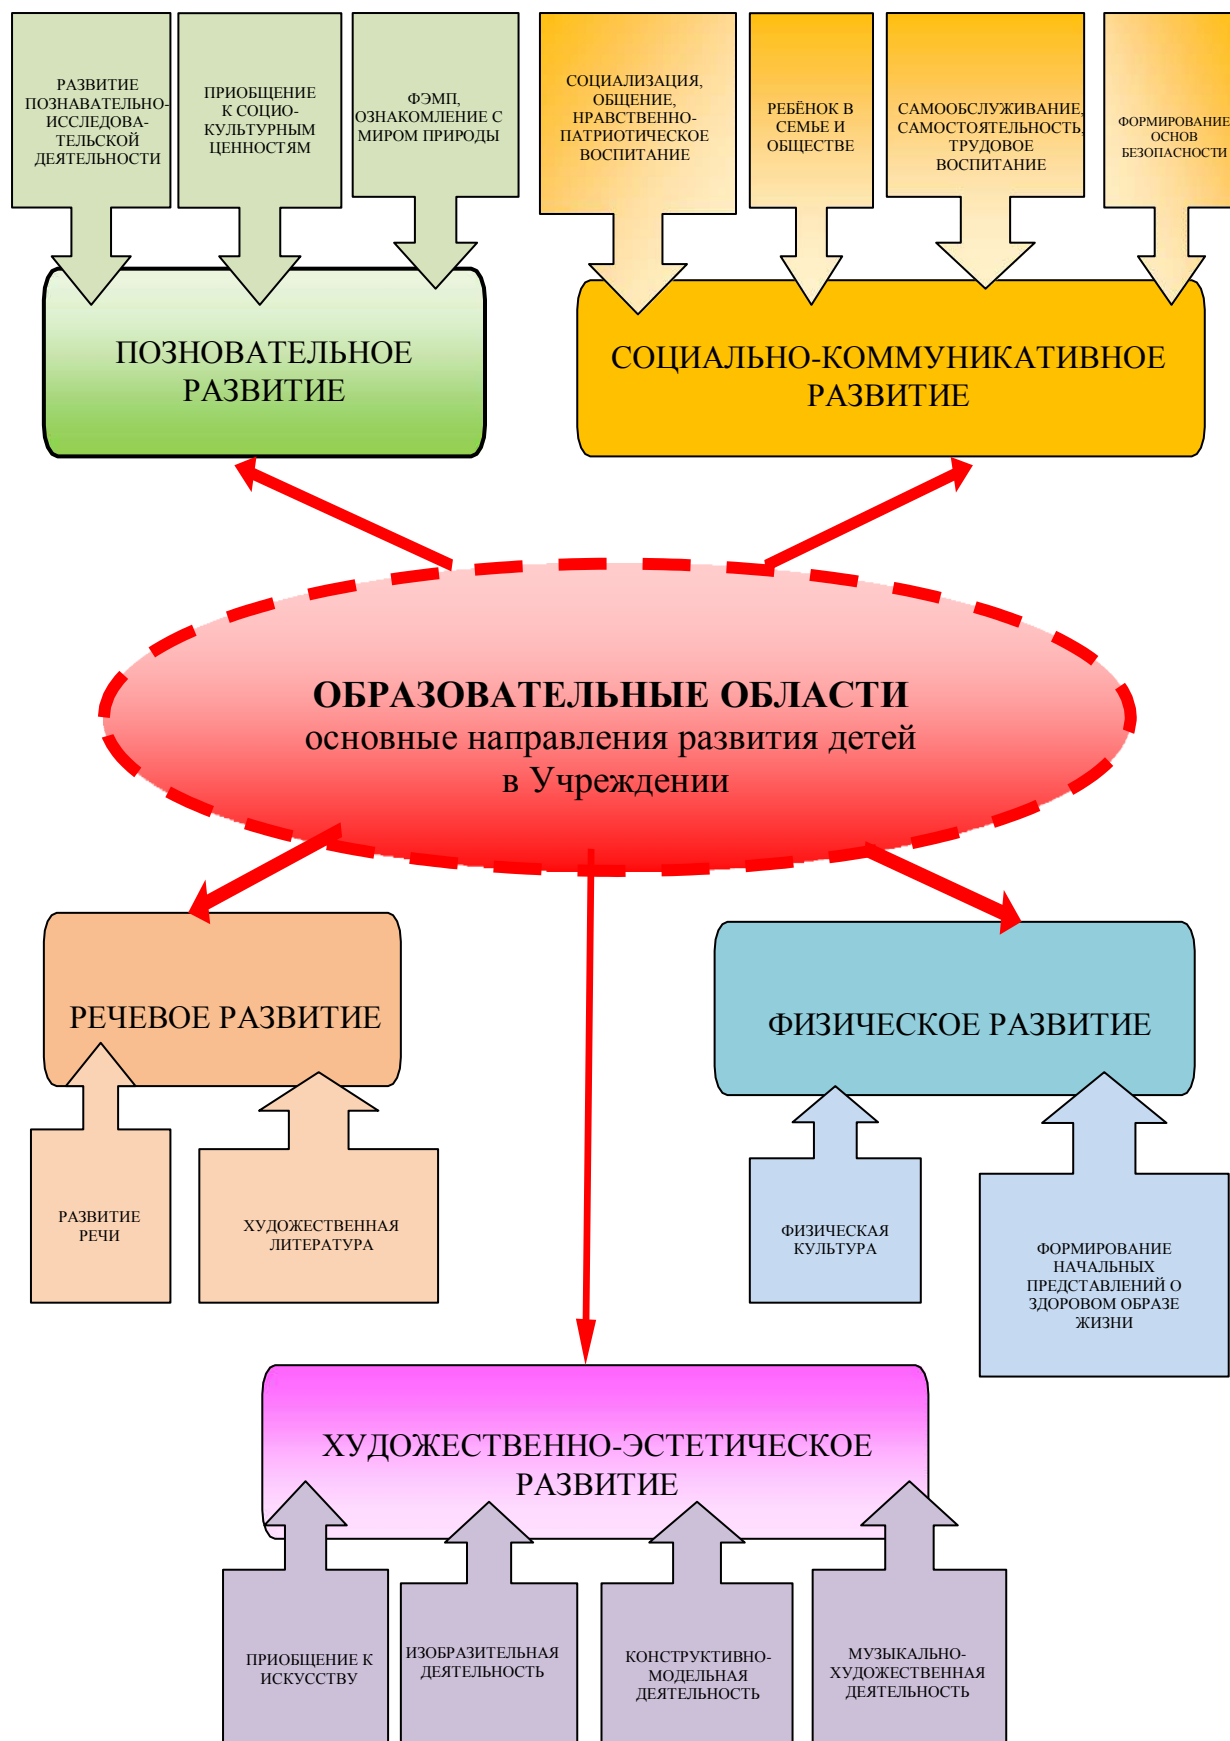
РАЗВИТИЕ ПОЗНАВАТЕЛЬНО-ИССЛЕДОВАТЕЛЬСКОЙ ДЕЯТЕЛЬНОСТИ

ПРИОБЩЕНИЕ К СОЦИО-КУЛЬТУРНЫМ ЦЕННОСТЯМ

ФЭМП, ОЗНАКОМЛЕНИЕ С МИРОМ ПРИРОДЫ

СОЦИАЛИЗАЦИЯ, ОБЩЕНИЕ, НРАВСТВЕННО-ПАТРИОТИЧЕСКОЕ ВОСПИТАНИЕ

РЕБЁНОК В СЕМЬЕ И ОБЩЕСТВЕ

САМООБСЛУЖИВАНИЕ, САМОСТОЯТЕЛЬНОСТЬ, ТРУДОВОЕ ВОСПИТАНИЕ

ФОРМИРОВАНИЕ ОСНОВ БЕЗОПАСНОСТИ

ПОЗНОВАТЕЛЬНОЕ РАЗВИТИЕ

СОЦИАЛЬНО-КОММУНИКАТИВНОЕ РАЗВИТИЕ

ОБРАЗОВАТЕЛЬНЫЕ ОБЛАСТИ
основные направления развития детей в Учреждении

РЕЧЕВОЕ РАЗВИТИЕ

ФИЗИЧЕСКОЕ РАЗВИТИЕ

РАЗВИТИЕ РЕЧИ

ХУДОЖЕСТВЕННАЯ ЛИТЕРАТУРА

ФИЗИЧЕСКАЯ КУЛЬТУРА

ФОРМИРОВАНИЕ НАЧАЛЬНЫХ ПРЕДСТАВЛЕНИЙ О ЗДОРОВОМ ОБРАЗЕ ЖИЗНИ

ХУДОЖЕСТВЕННО-ЭСТЕТИЧЕСКОЕ РАЗВИТИЕ

ПРИОБЩЕНИЕ К ИСКУССТВУ

ИЗОБРАЗИТЕЛЬНАЯ ДЕЯТЕЛЬНОСТЬ

КОНСТРУКТИВНО-МОДЕЛЬНАЯ ДЕЯТЕЛЬНОСТЬ

МУЗЫКАЛЬНО-ХУДОЖЕСТВЕННАЯ ДЕЯТЕЛЬНОСТЬ